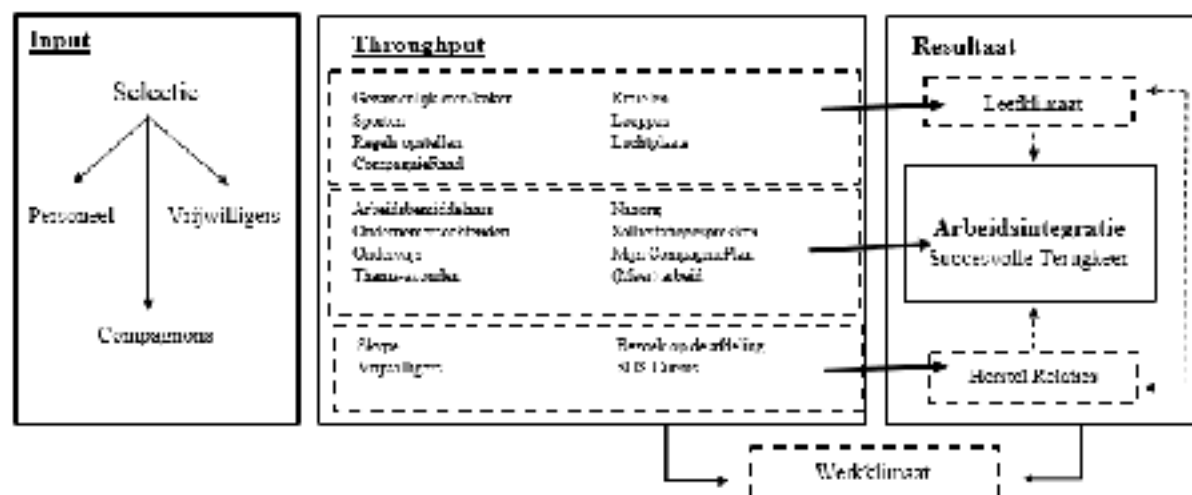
Input

Selectie

Personeel

Vrijwilligers

Compagnons

Throughput

Gemeenschappelijke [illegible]

Sporten

Regels opstellen

CompagnieRaad

Kreatie

Lessen

Leefplan

Arbeidsbemiddelaars

Ondernemersactiviteiten

Onderwijs

Thema-avonden

Nazorg

Zelfontplooiingsprojecten

Mijn CompagnieP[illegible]

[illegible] arbeid

Slaap

Vrijwilligers

Bezoek op de afdeling

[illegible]

Resultaat

Leefklimaat

Arbeidsintegratie

Succesvolle Terugkeer

Herstel Relaties

Werkklimaat